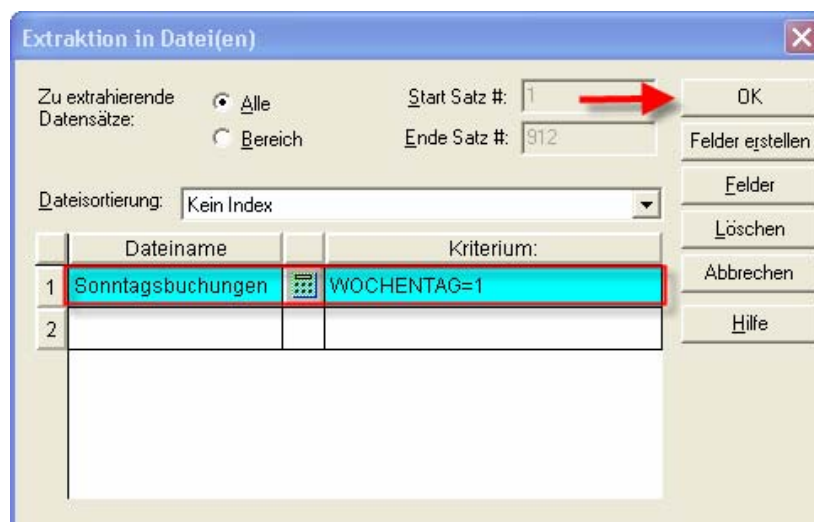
Extraktion in Datei(en)

Zu extrahierende Datensätze:
Alle
Bereich

Start Satz #: 1
Ende Satz #: 912

OK
Felder erstellen
Felder
Löschen
Abbrechen
Hilfe

Dateisortierung: Kein Index

| | Dateiname | | Kriterium: |
|---|---|---|---|
| 1 | Sonntagsbuchungen | | WOCHENTAG=1 |
| 2 | | | |